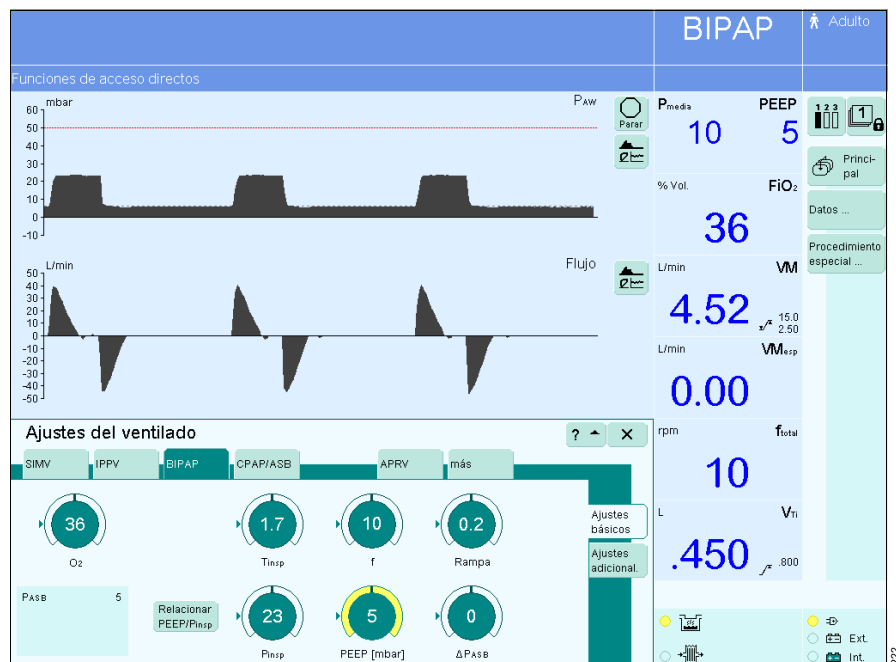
BIPAP

Adulto

Funciones de acceso directos

mbar

PAW

60
50
40
30
20
10
0
-10

Parar

L/min

Flujo

50
40
30
20
10
0
-10
-20
-30
-40
-50

Pmedia

PEEP

10

5

% Vol.

FiO2

36

L/min

VM

4.52

15.0
2.50

L/min

VMesp

0.00

rpm

ftotal

10

L

VTi

.450

.800

1 2 3

1

Principal

Datos ...

Procedimiento especial ...

Ajustes del ventilado

?

×

SIMV

IPPV

BIPAP

CPAP/ASB

APRV

más

36

O2

1.7

Tinsp

10

f

0.2

Rampa

Ajustes básicos

Ajustes adicional.

PASB 5

Relacionar PEEP/Pinsp

23

Pinsp

5

PEEP [mbar]

0

ΔPASB

Ext.

Int.